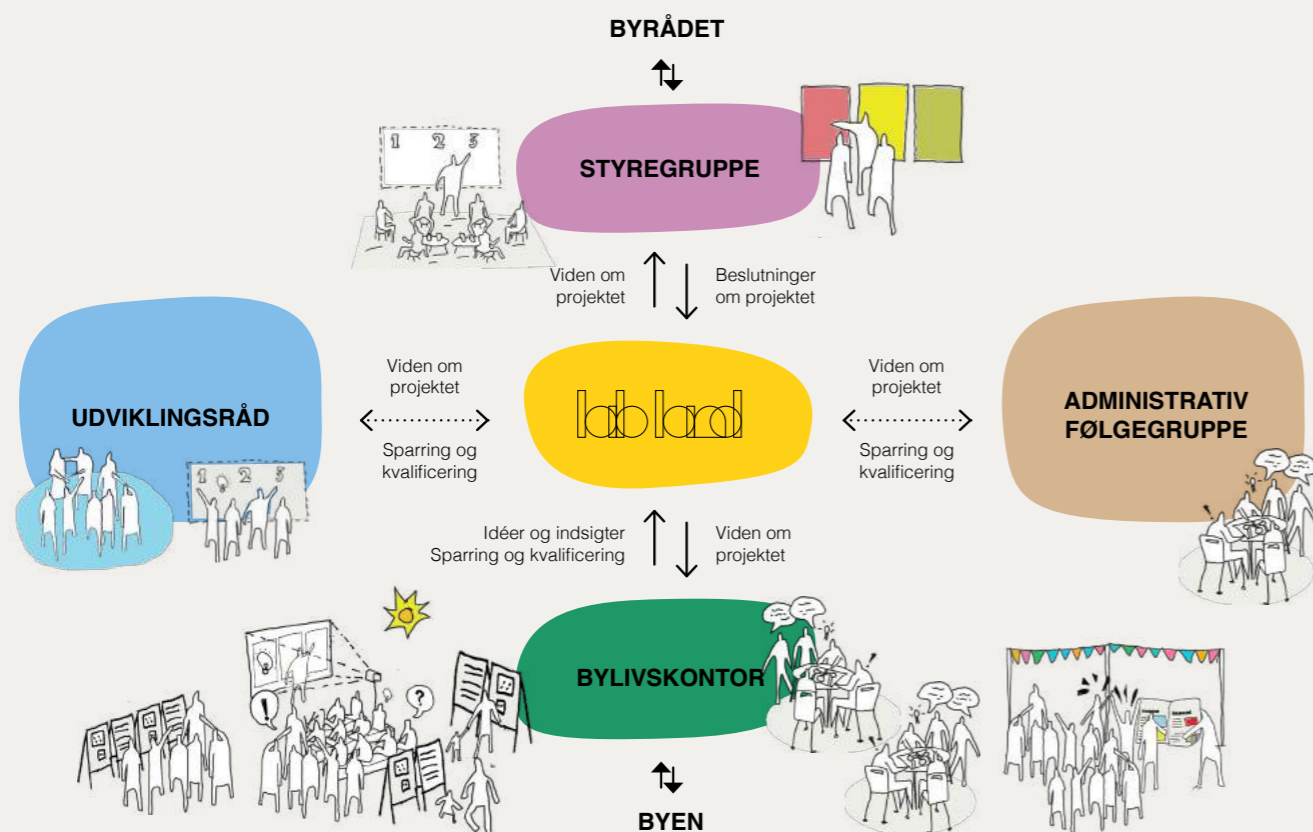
BYRÅDET

STYREGRUPPE

1 2 3

Viden om projektet

Beslutninger om projektet

UDVIKLINGSRÅD

Viden om projektet

Sparring og kvalificering

lab land

Viden om projektet

Sparring og kvalificering

ADMINISTRATIV FØLGEGRUPPE

1 2 3

Idéer og indsigter
Sparring og kvalificering

Viden om projektet

BYLIVSKONTOR

BYEN